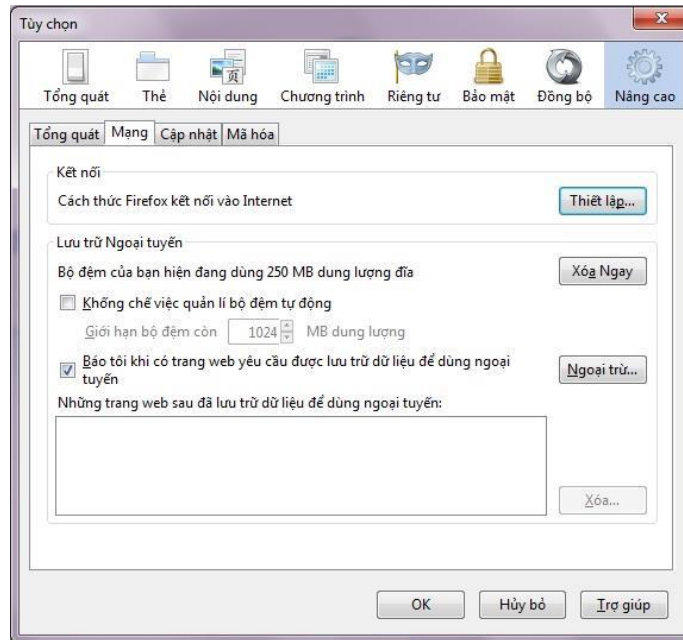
Tùy chọn

Tổng quát
Thẻ
Nội dung
Chương trình
Riêng tư
Bảo mật
Đồng bộ
Nâng cao

Tổng quát | Mạng | Cập nhật | Mã hóa

Kết nối

Cách thức Firefox kết nối vào Internet

Thiết lập...

Lưu trữ Ngoại tuyến

Bộ đệm của bạn hiện đang dùng 250 MB dung lượng đĩa

Xóa Ngay

Khống chế việc quản lí bộ đệm tự động

Giới hạn bộ đệm còn 1024 MB dung lượng

Báo tôi khi có trang web yêu cầu được lưu trữ dữ liệu để dùng ngoại tuyến

Ngoại trừ...

Những trang web sau đã lưu trữ dữ liệu để dùng ngoại tuyến:

Xóa...

OK
Hủy bỏ
Trợ giúp